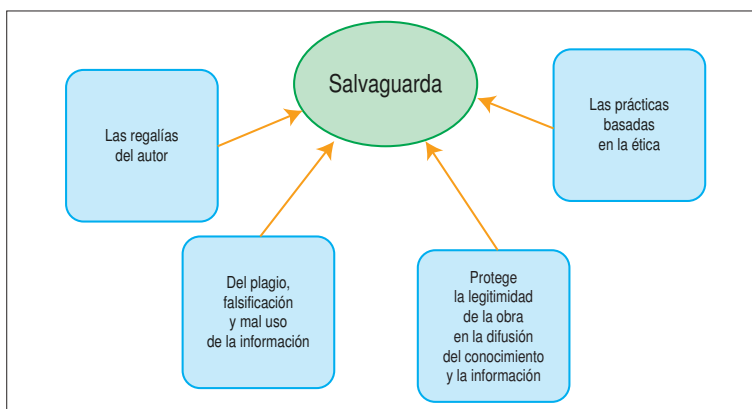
Salvaguarda

Las regalías del autor

Del plagio, falsificación y mal uso de la información

Protege la legitimidad de la obra en la difusión del conocimiento y la información

Las prácticas basadas en la ética